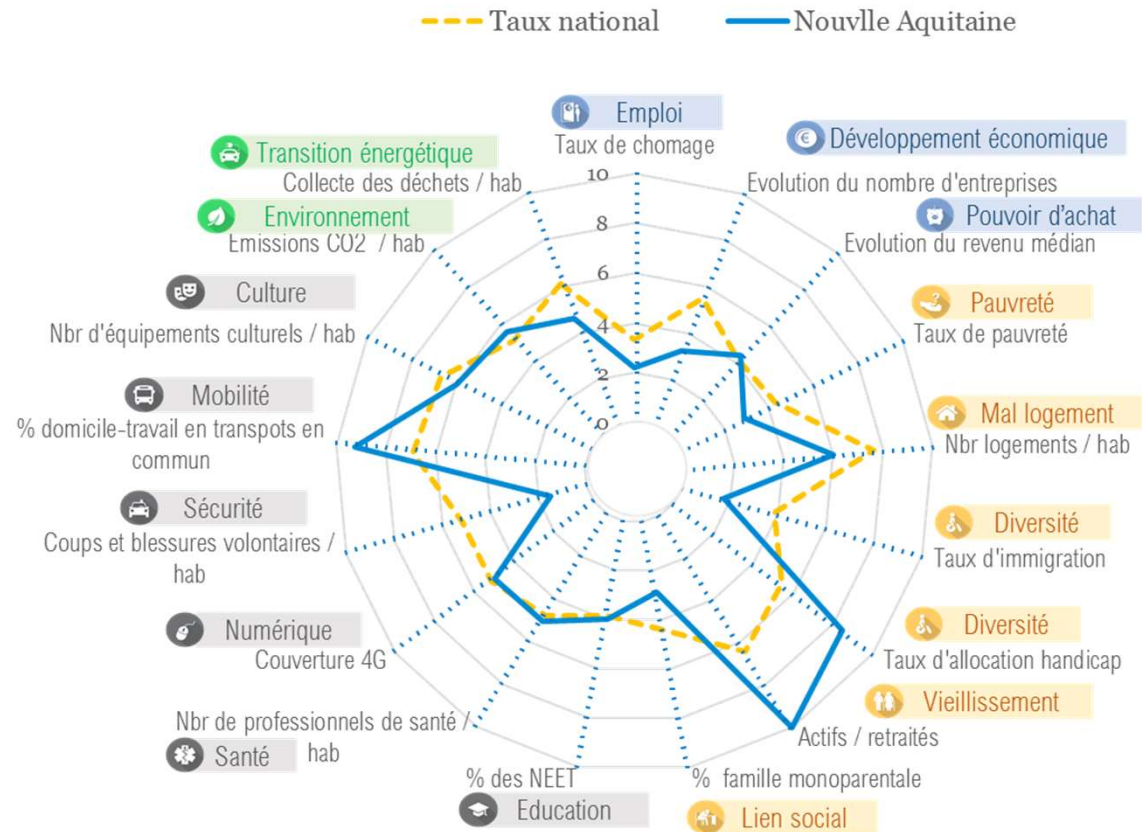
Taux national
Nouvlle Aquitaine

Emploi
Taux de chomage

Développement économique
Evolution du nombre d'entreprises

Pouvoir d'achat
Evolution du revenu médian

Pauvreté
Taux de pauvreté

Mal logement
Nbr logements / hab

Diversité
Taux d'immigration

Diversité
Taux d'allocation handicap

Vieillissement
Actifs / retraités

% famille monoparentale
Lien social

% des NEET
Education

Nbr de professionnels de santé / hab
Santé

Numérique
Couverture 4G

Sécurité
Coups et blessures volontaires / hab

Mobilité
% domicile-travail en transpots en commun

Culture
Nbr d'équipements culturels / hab

Environnement
Emissions CO2 / hab

Transition énergétique
Collecte des déchets / hab

10
8
6
4
2
0